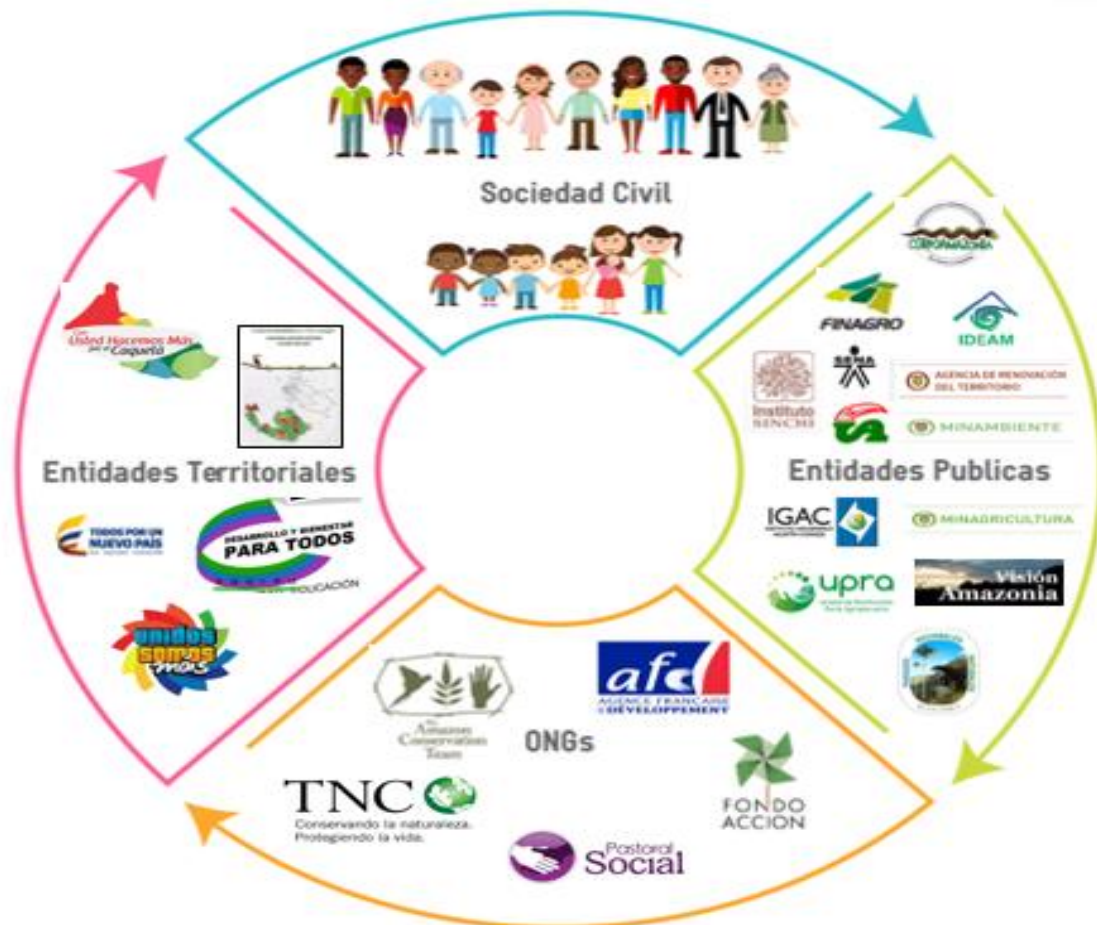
Sociedad Civil

CORPOAMAZONIA

FINAGRO

IDEAM

Instituto SINCHI

SENA

AGENCIA DE RENOVACIÓN DEL TERRITORIO

MINAMBIENTE

Entidades Publicas

IGAC

MINAGRICULTURA

upra

Visión Amazonia

Con Usted Hacemos Más por el Caquetá

Entidades Territoriales

TODOS POR UN NUEVO PAÍS

DESARROLLO Y BIENESTAR PARA TODOS

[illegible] PLICACIÓN

Unidos somos más

The Amazon Conservation Team

ONGs

afd AGENCE FRANÇAISE DE DÉVELOPPEMENT

TNC

Conservando la naturaleza. Protegiendo la vida.

FONDO ACCION

Pastoral Social